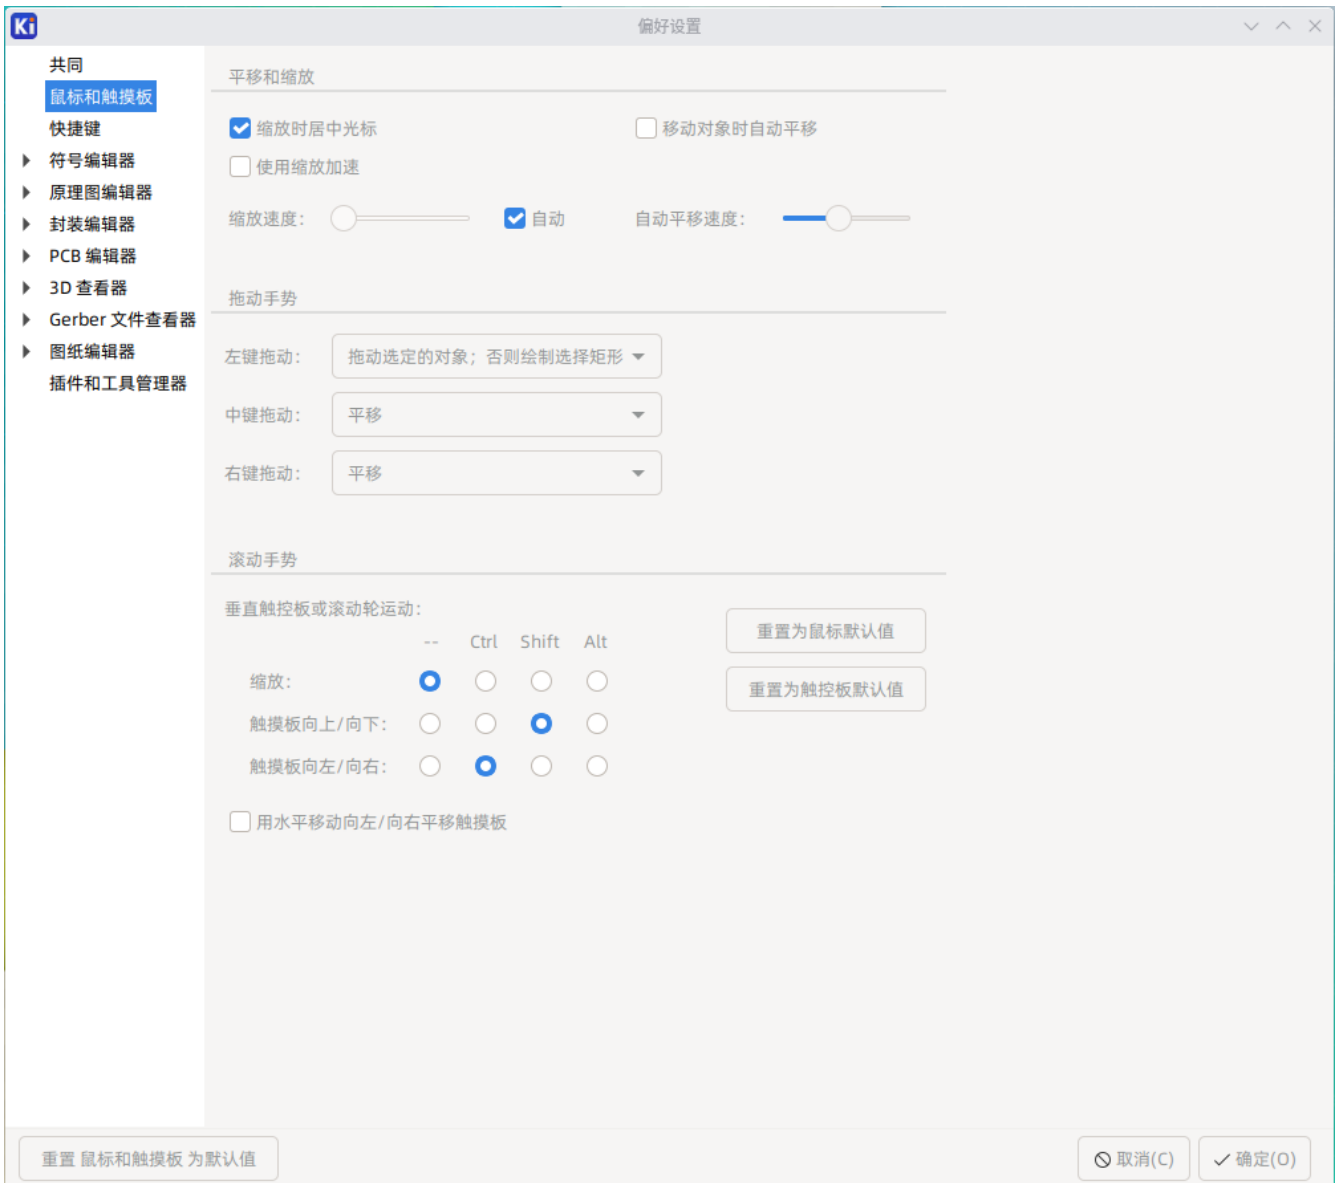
Ki 偏好设置

共同
鼠标和触摸板
快捷键
符号编辑器
原理图编辑器
封装编辑器
PCB 编辑器
3D 查看器
Gerber 文件查看器
图纸编辑器
插件和工具管理器

平移和缩放

缩放时居中光标
移动对象时自动平移
使用缩放加速
缩放速度:
自动
自动平移速度:

拖动手势

左键拖动: 拖动选定的对象；否则绘制选择矩形
中键拖动: 平移
右键拖动: 平移

滚动手势

垂直触控板或滚动轮运动:

| | -- | Ctrl | Shift | Alt |
|---|---|---|---|---|
| 缩放: | | | | |
| 触摸板向上/向下: | | | | |
| 触摸板向左/向右: | | | | |

重置为鼠标默认值
重置为触控板默认值

用水平移动向左/向右平移触摸板

重置 鼠标和触摸板 为默认值
取消(C)
确定(O)